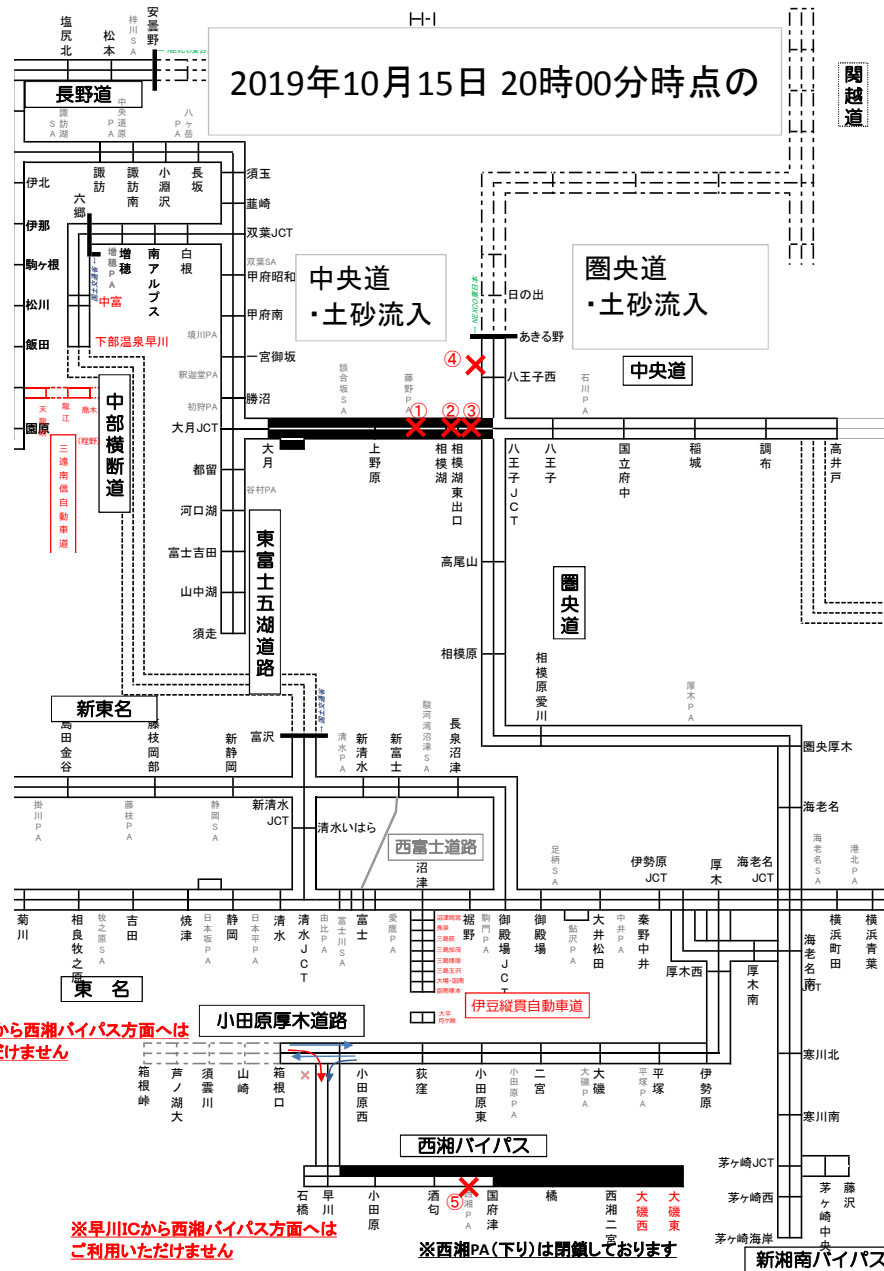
2019年10月15日 20時00分時点の

塩尻北
松本
梓川SA
安曇野
関越道
長野道
諏訪湖SA
中央道原PA
八ヶ岳PA
伊北
諏訪
諏訪南
小淵沢
長坂
須玉
韮崎
六郷
伊那
双葉JCT
増穂
増穂PA
南アルプス
白根
双葉SA
甲府昭和
中央道
・土砂流入
圏央道
・土砂流入
駒ヶ根
日の出
あきる野
松川
中富
甲府南
下部温泉早川
境川PA
飯田
一宮御坂
④
八王子西
中央道
釈迦堂PA
中部横断道
初狩PA
勝沼
談合坂SA
藤野PA
石川PA
天竜峡
鳳江
鳳来
園原
大月JCT
①
②
③
大月
上野原
相模湖
相模湖東出口
八王子JCT
八王子
国立府中
稲城
調布
高井戸
三遠南信自動車道
(程野)
都留
谷村PA
河口湖
東富士五湖道路
富士吉田
高尾山
圏央道
山中湖
須走
相模原
相模原愛川
厚木PA
新東名
島田金谷
藤枝岡部
新静岡
富沢
清水PA
新清水
新富士
駿河湾沼津SA
長泉沼津
圏央厚木
掛川PA
藤枝PA
静岡SA
新清水JCT
清水いはら
海老名
西富士道路
足柄SA
伊勢原JCT
厚木
海老名JCT
海老名SA
港北PA
沼津
菊川
相良牧之原
牧之原SA
吉田
焼津
日本坂PA
静岡
日本平PA
清水
清水JCT
由比PA
富士川SA
富士
愛鷹PA
裾野
駒門PA
御殿場JCT
御殿場
鮎沢PA
大井松田
中井PA
秦野中井
横浜町田
横浜青葉
海老名南JCT
東名
厚木西
厚木南
伊豆縦貫自動車道
小田原厚木道路
※から西湘バイパス方面へは
だけません
箱根峠
芦ノ湖大
須雲川
山崎
箱根口
小田原西
荻窪
小田原東
小田原PA
二宮
大磯
大磯PA
平塚PA
平塚
伊勢原
寒川北
寒川南
西湘バイパス
茅ヶ崎JCT
藤沢
石橋
早川
小田原
酒匂
⑤
西湘PA
国府津
橘
西湘二宮
大磯西
大磯東
茅ヶ崎西
茅ヶ崎中央
※早川ICから西湘バイパス方面へは
ご利用いただけません
※西湘PA（下り）は閉鎖しております
茅ヶ崎海岸
新湘南バイパス